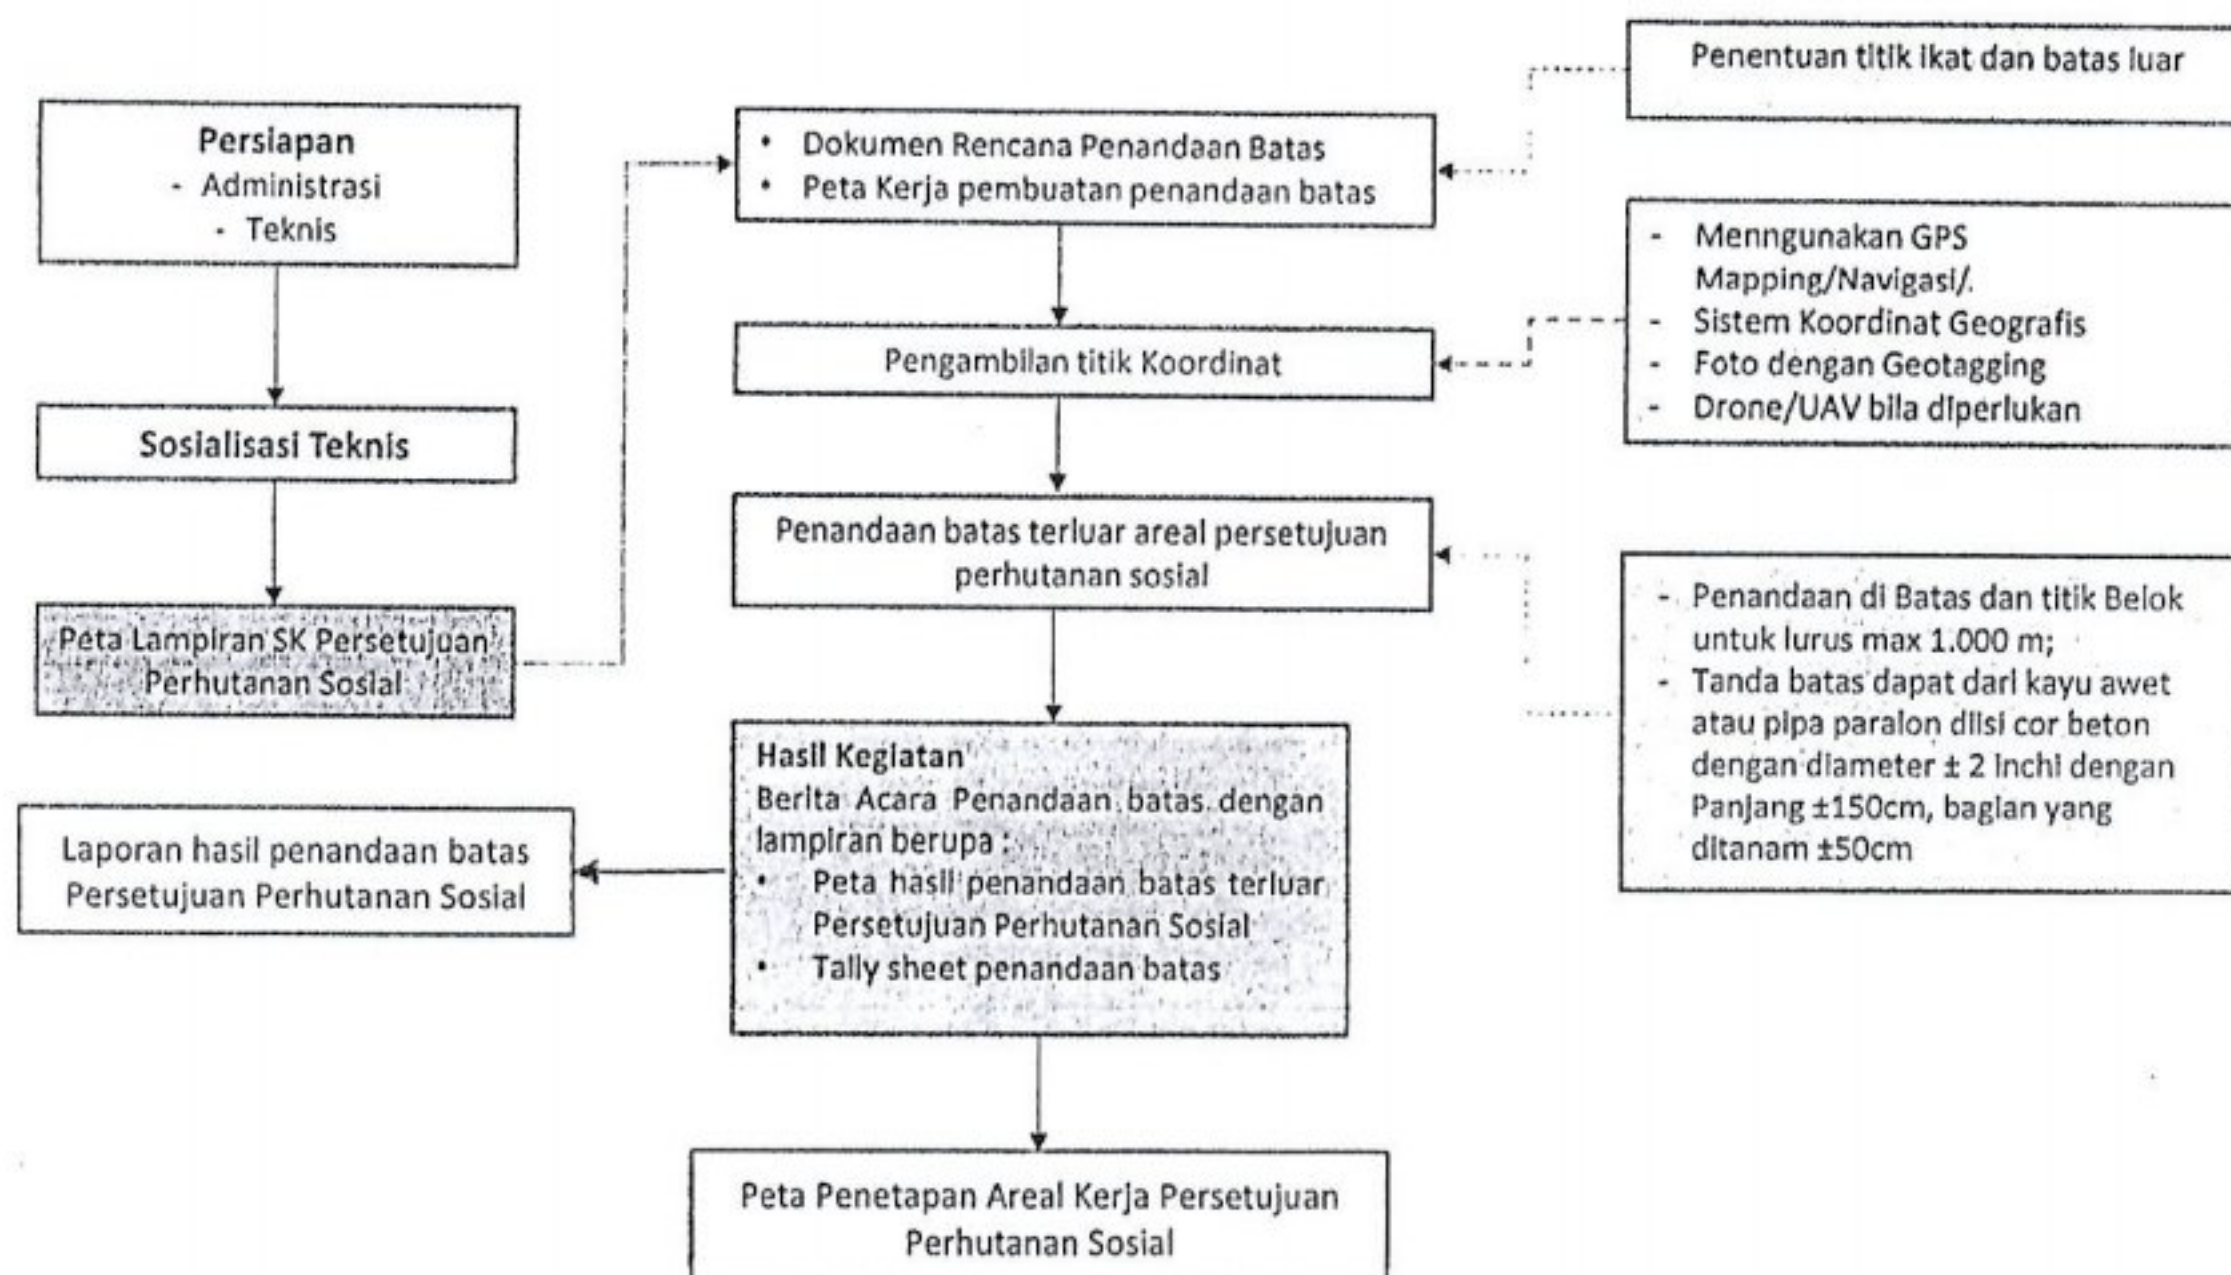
Persiapan
- Administrasi
- Teknis

Sosialisasi Teknis

Peta Lampiran SK Persetujuan Perhutanan Sosial

- Dokumen Rencana Penandaan Batas
- Peta Kerja pembuatan penandaan batas

Penentuan titik ikat dan batas luar

Pengambilan titik Koordinat

- Menngunakan GPS Mapping/Navigasi/.
- Sistem Koordinat Geografis
- Foto dengan Geotagging
- Drone/UAV bila diperlukan

Penandaan batas terluar areal persetujuan perhutanan sosial

- Penandaan di Batas dan titik Belok untuk lurus max 1.000 m;
- Tanda batas dapat dari kayu awet atau pipa paralon diisi cor beton dengan diameter ± 2 inchi dengan Panjang ±150cm, bagian yang ditanam ±50cm

Hasil Kegiatan
Berita Acara Penandaan batas dengan lampiran berupa :
- Peta hasil penandaan batas terluar Persetujuan Perhutanan Sosial
- Tally sheet penandaan batas

Laporan hasil penandaan batas Persetujuan Perhutanan Sosial

Peta Penetapan Areal Kerja Persetujuan Perhutanan Sosial